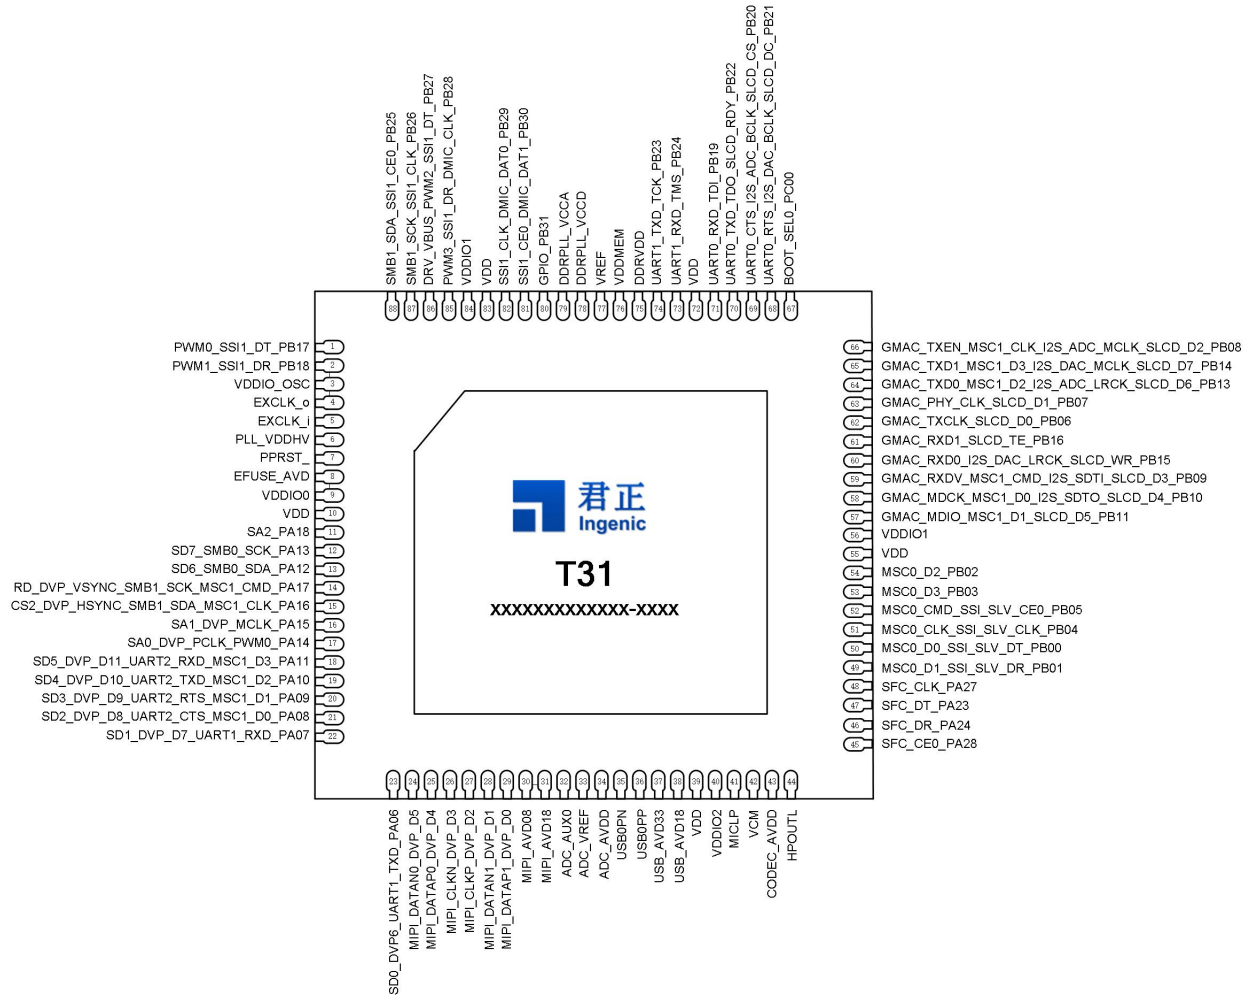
SMB1_SDA_SSI1_CE0_PB25
SMB1_SCK_SSI1_CLK_PB26
DRV_VBUS_PWM2_SSI1_DT_PB27
PWM3_SSI1_DR_DMIC_CLK_PB28
VDDIO1
VDD
SSI1_CLK_DMIC_DAT0_PB29
SSI1_CE0_DMIC_DAT1_PB30
GPIO_PB31
DDRPLL_VCCA
DDRPLL_VCCD
VREF
VDDMEM
DDRVDD
UART1_TXD_TCK_PB23
UART1_RXD_TMS_PB24
VDD
UART0_RXD_TDI_PB19
UART0_TXD_TDO_SLCD_RDY_PB22
UART0_CTS_I2S_ADC_BCLK_SLCD_CS_PB20
UART0_RTS_I2S_DAC_BCLK_SLCD_DC_PB21
BOOT_SEL0_PC00

88 87 86 85 84 83 82 81 80 79 78 77 76 75 74 73 72 71 70 69 68 67

PWM0_SSI1_DT_PB17 1
PWM1_SSI1_DR_PB18 2
VDDIO_OSC 3
EXCLK_o 4
EXCLK_i 5
PLL_VDDHV 6
PPRST_ 7
EFUSE_AVD 8
VDDIO0 9
VDD 10
SA2_PA18 11
SD7_SMB0_SCK_PA13 12
SD6_SMB0_SDA_PA12 13
RD_DVP_VSYNC_SMB1_SCK_MSC1_CMD_PA17 14
CS2_DVP_HSYNC_SMB1_SDA_MSC1_CLK_PA16 15
SA1_DVP_MCLK_PA15 16
SA0_DVP_PCLK_PWM0_PA14 17
SD5_DVP_D11_UART2_RXD_MSC1_D3_PA11 18
SD4_DVP_D10_UART2_TXD_MSC1_D2_PA10 19
SD3_DVP_D9_UART2_RTS_MSC1_D1_PA09 20
SD2_DVP_D8_UART2_CTS_MSC1_D0_PA08 21
SD1_DVP_D7_UART1_RXD_PA07 22

君正
Ingenic
T31
XXXXXXXXXXXXX-XXXX

66 GMAC_TXEN_MSC1_CLK_I2S_ADC_MCLK_SLCD_D2_PB08
65 GMAC_TXD1_MSC1_D3_I2S_DAC_MCLK_SLCD_D7_PB14
64 GMAC_TXD0_MSC1_D2_I2S_ADC_LRCK_SLCD_D6_PB13
63 GMAC_PHY_CLK_SLCD_D1_PB07
62 GMAC_TXCLK_SLCD_D0_PB06
61 GMAC_RXD1_SLCD_TE_PB16
60 GMAC_RXD0_I2S_DAC_LRCK_SLCD_WR_PB15
59 GMAC_RXDV_MSC1_CMD_I2S_SDTI_SLCD_D3_PB09
58 GMAC_MDCK_MSC1_D0_I2S_SDTO_SLCD_D4_PB10
57 GMAC_MDIO_MSC1_D1_SLCD_D5_PB11
56 VDDIO1
55 VDD
54 MSC0_D2_PB02
53 MSC0_D3_PB03
52 MSC0_CMD_SSI_SLV_CE0_PB05
51 MSC0_CLK_SSI_SLV_CLK_PB04
50 MSC0_D0_SSI_SLV_DT_PB00
49 MSC0_D1_SSI_SLV_DR_PB01
48 SFC_CLK_PA27
47 SFC_DT_PA23
46 SFC_DR_PA24
45 SFC_CE0_PA28

23 24 25 26 27 28 29 30 31 32 33 34 35 36 37 38 39 40 41 42 43 44

SD0_DVP6_UART1_TXD_PA06
MIPI_DATAN0_DVP_D5
MIPI_DATAP0_DVP_D4
MIPI_CLKN_DVP_D3
MIPI_CLKP_DVP_D2
MIPI_DATAN1_DVP_D1
MIPI_DATAP1_DVP_D0
MIPI_AVD08
MIPI_AVD18
ADC_AUX0
ADC_VREF
ADC_AVDD
USB0PN
USB0PP
USB_AVD33
USB_AVD18
VDD
VDDIO2
MICLP
VCM
CODEC_AVDD
HPOUTL